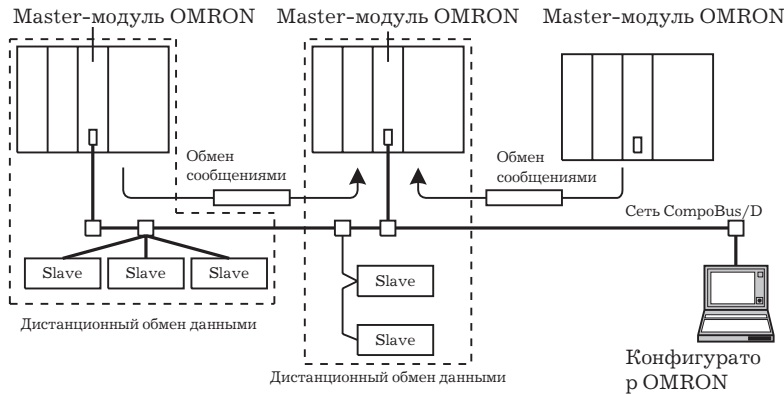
Master-модуль OMRON
Master-модуль OMRON
Master-модуль OMRON

Обмен сообщениями

Обмен сообщениями

Сеть CompoBus/D

Slave
Slave
Slave

Slave

Slave

Дистанционный обмен данными

Дистанционный обмен данными

Конфигурато р OMRON